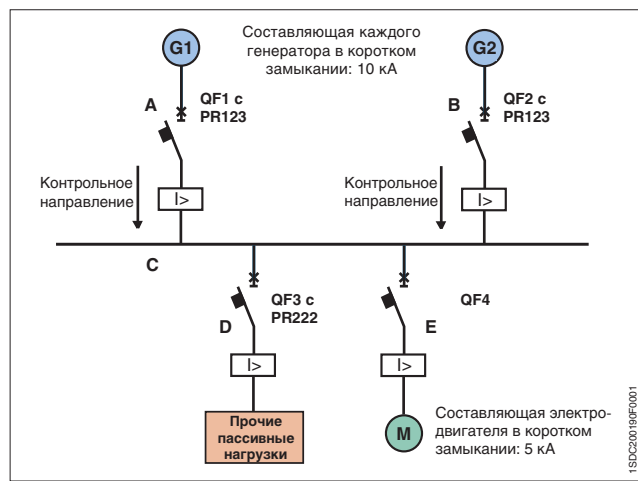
Составляющая каждого генератора в коротком замыкании: 10 кА

G1

G2

A

QF1 с PR123

B

QF2 с PR123

Контрольное направление

I>

Контрольное направление

I>

C

QF3 с PR222

D

I>

QF4

E

I>

Прочие пассивные нагрузки

M

Составляющая электродвигателя в коротком замыкании: 5 кА

1SDC200190F0001